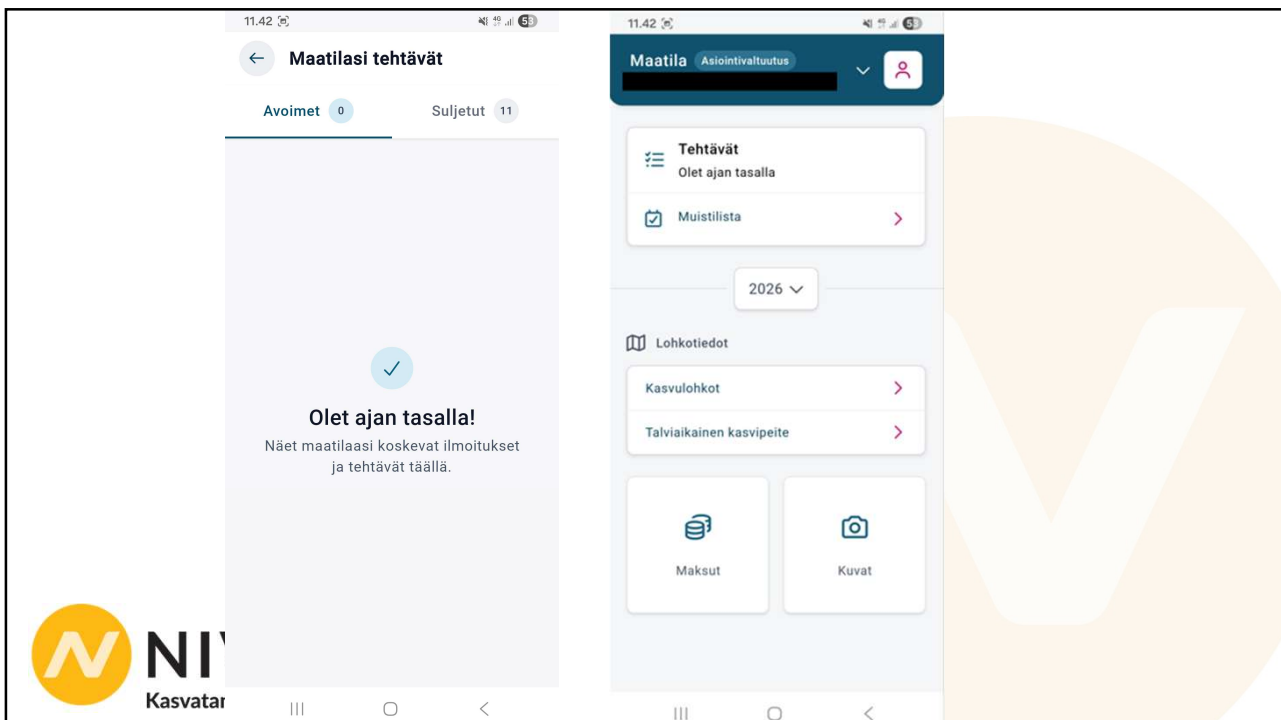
11.42

Maatilasi tehtävät

Avoimet 0

Suljetut 11

Olet ajan tasalla!

Näet maatilaasi koskevat ilmoitukset ja tehtävät täällä.

NI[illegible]
Kasvata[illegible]

11.42

Maatila Asiointivaltuutus

Tehtävät
Olet ajan tasalla

Muistilista

2026

Lohkotiedot

Kasvulohkot

Talviaikainen kasvipeite

Maksut

Kuvat